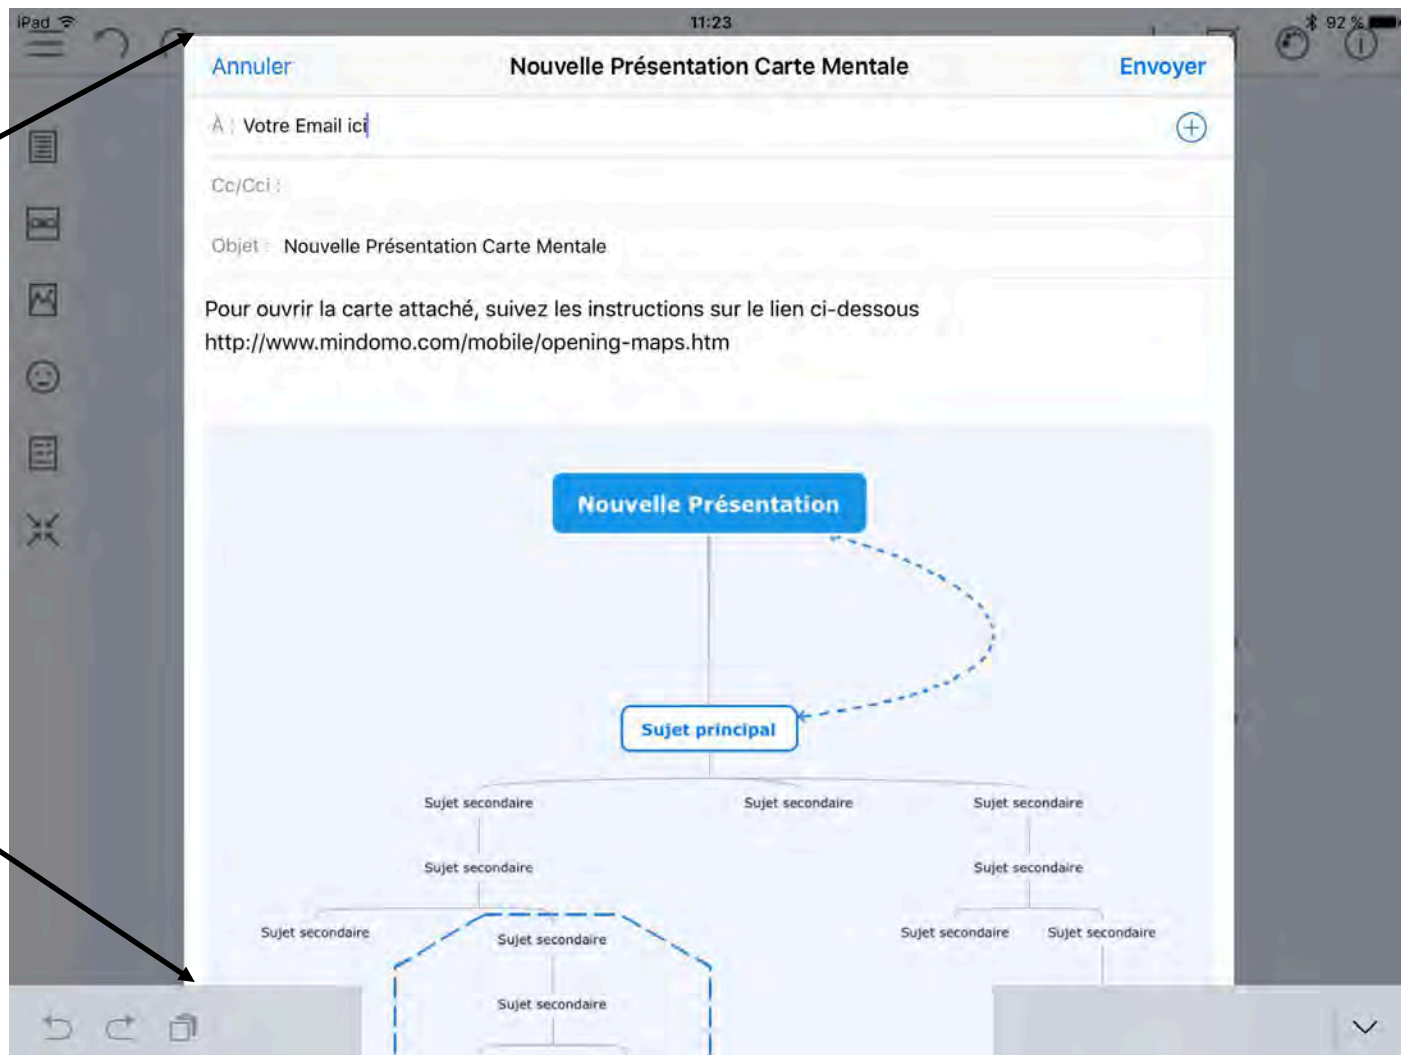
iPad 11:23 92 %

Annuler Nouvelle Présentation Carte Mentale Envoyer

À : Votre Email ici

Cc/Cci :

Objet : Nouvelle Présentation Carte Mentale

Pour ouvrir la carte attaché, suivez les instructions sur le lien ci-dessous http://www.mindomo.com/mobile/opening-maps.htm

Nouvelle Présentation

Sujet principal

Sujet secondaire

Sujet secondaire

Sujet secondaire

Sujet secondaire

Sujet secondaire

Sujet secondaire

Sujet secondaire

Sujet secondaire

Sujet secondaire

Sujet secondaire